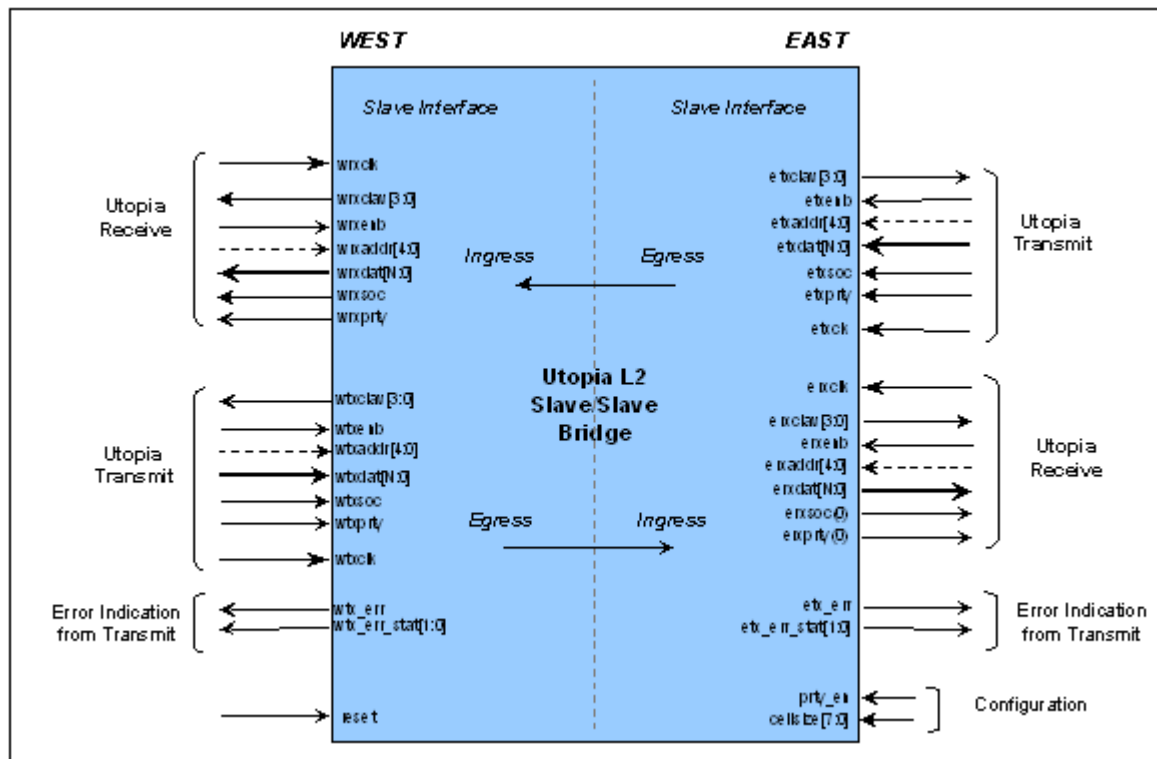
WEST

EAST

Slave Interface

Slave Interface

Utopia Receive

wrxclk
wrxclav[3:0]
wrxenb
wrxaddr[4:0]
wrxdat[N:0]
wrxsoc
wrxprty

Ingress

Egress

etxclav[3:0]
etxenb
etxaddr[4:0]
etxdat[N:0]
etxsoc
etxprty
etxclk

Utopia Transmit

Utopia L2 Slave/Slave Bridge

Utopia Transmit

wtxclav[3:0]
wtxenb
wtxaddr[4:0]
wtxdat[N:0]
wtxsoc
wtxprty
wtxclk

Egress

Ingress

erxclk
erxclav[3:0]
erxenb
erxaddr[4:0]
erxdat[N:0]
erxsoc(0)
erxprty(0)

Utopia Receive

Error Indication from Transmit

wtx_err
wtx_err_stat[1:0]

etx_err
etx_err_stat[1:0]

Error Indication from Transmit

reset

prty_en
cellsize[7:0]

Configuration